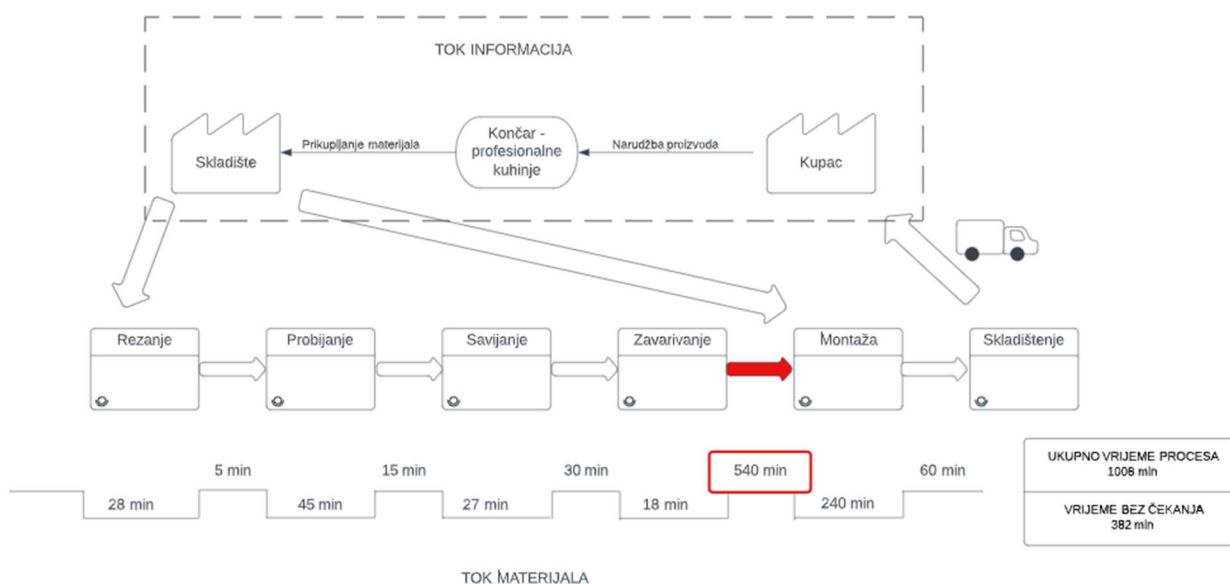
TOK INFORMACIJA

Skladište

Prikupljanje materijala

Končar - profesionalne kuhinje

Narudžba proizvoda

Kupac

Rezanje

Probijanje

Savijanje

Zavarivanje

Montaža

Skladištenje

5 min

15 min

30 min

540 min

60 min

28 min

45 min

27 min

18 min

240 min

UKUPNO VRIJEME PROCESA
1008 min

VRIJEME BEZ ČEKANJA
382 min

TOK MATERIJALA